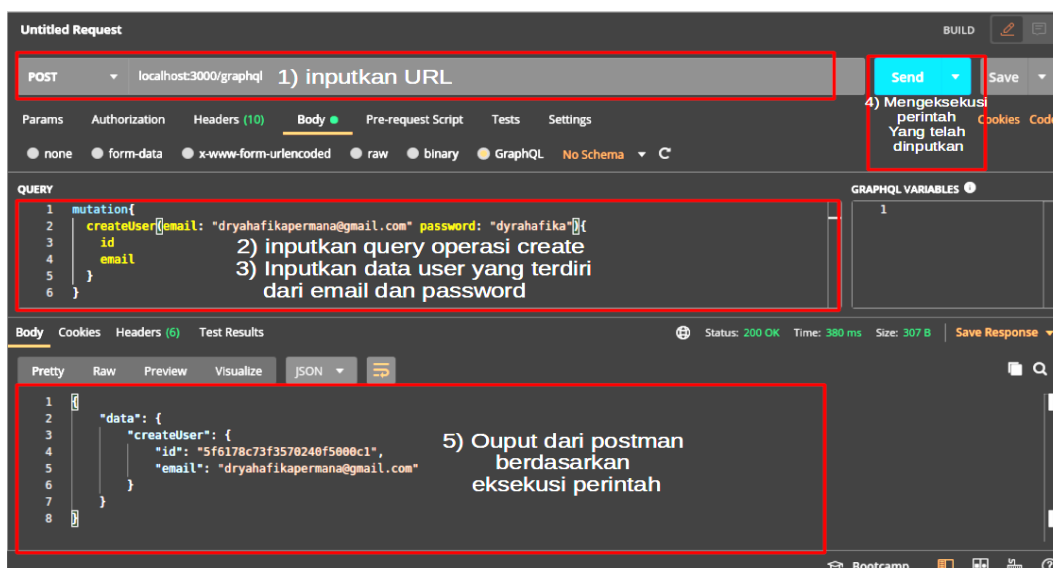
Untitled Request

BUILD

POST localhost:3000/graphql 1) inputkan URL

Send Save

4) Mengeksekusi perintah Yang telah dinputkan

Params Authorization Headers (10) Body Pre-request Script Tests Settings Cookies Code

none form-data x-www-form-urlencoded raw binary GraphQL No Schema

QUERY

1 mutation{
2 createUser(email: "dryahafikapermana@gmail.com" password: "dyrahafika"){
3 id
4 email
5 }
6 }

2) inputkan query operasi create
3) Inputkan data user yang terdiri dari email dan password

GRAPHQL VARIABLES
1

Body Cookies Headers (6) Test Results Status: 200 OK Time: 380 ms Size: 307 B Save Response

Pretty Raw Preview Visualize JSON

1 {
2 "data": {
3 "createUser": {
4 "id": "5f6178c73f3570240f5000c1",
5 "email": "dryahafikapermana@gmail.com"
6 }
7 }
8 }

5) Ouput dari postman berdasarkan eksekusi perintah

Bootcamp